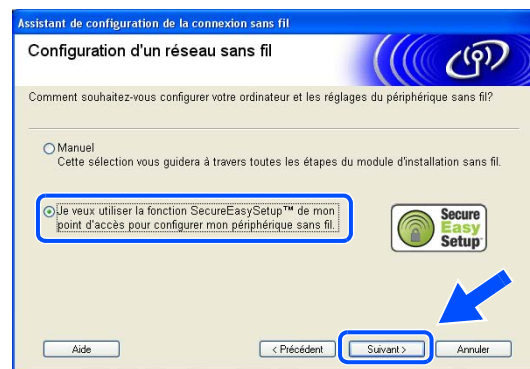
Assistant de configuration de la connexion sans fil

Configuration d'un réseau sans fil

Comment souhaitez-vous configurer votre ordinateur et les réglages du périphérique sans fil?

Manuel
Cette sélection vous guidera à travers toutes les étapes du module d'installation sans fil.

Je veux utiliser la fonction SecureEasySetup™ de mon point d'accès pour configurer mon périphérique sans fil.

Secure Easy Setup

Aide

< Précédent

Suivant >

Annuler